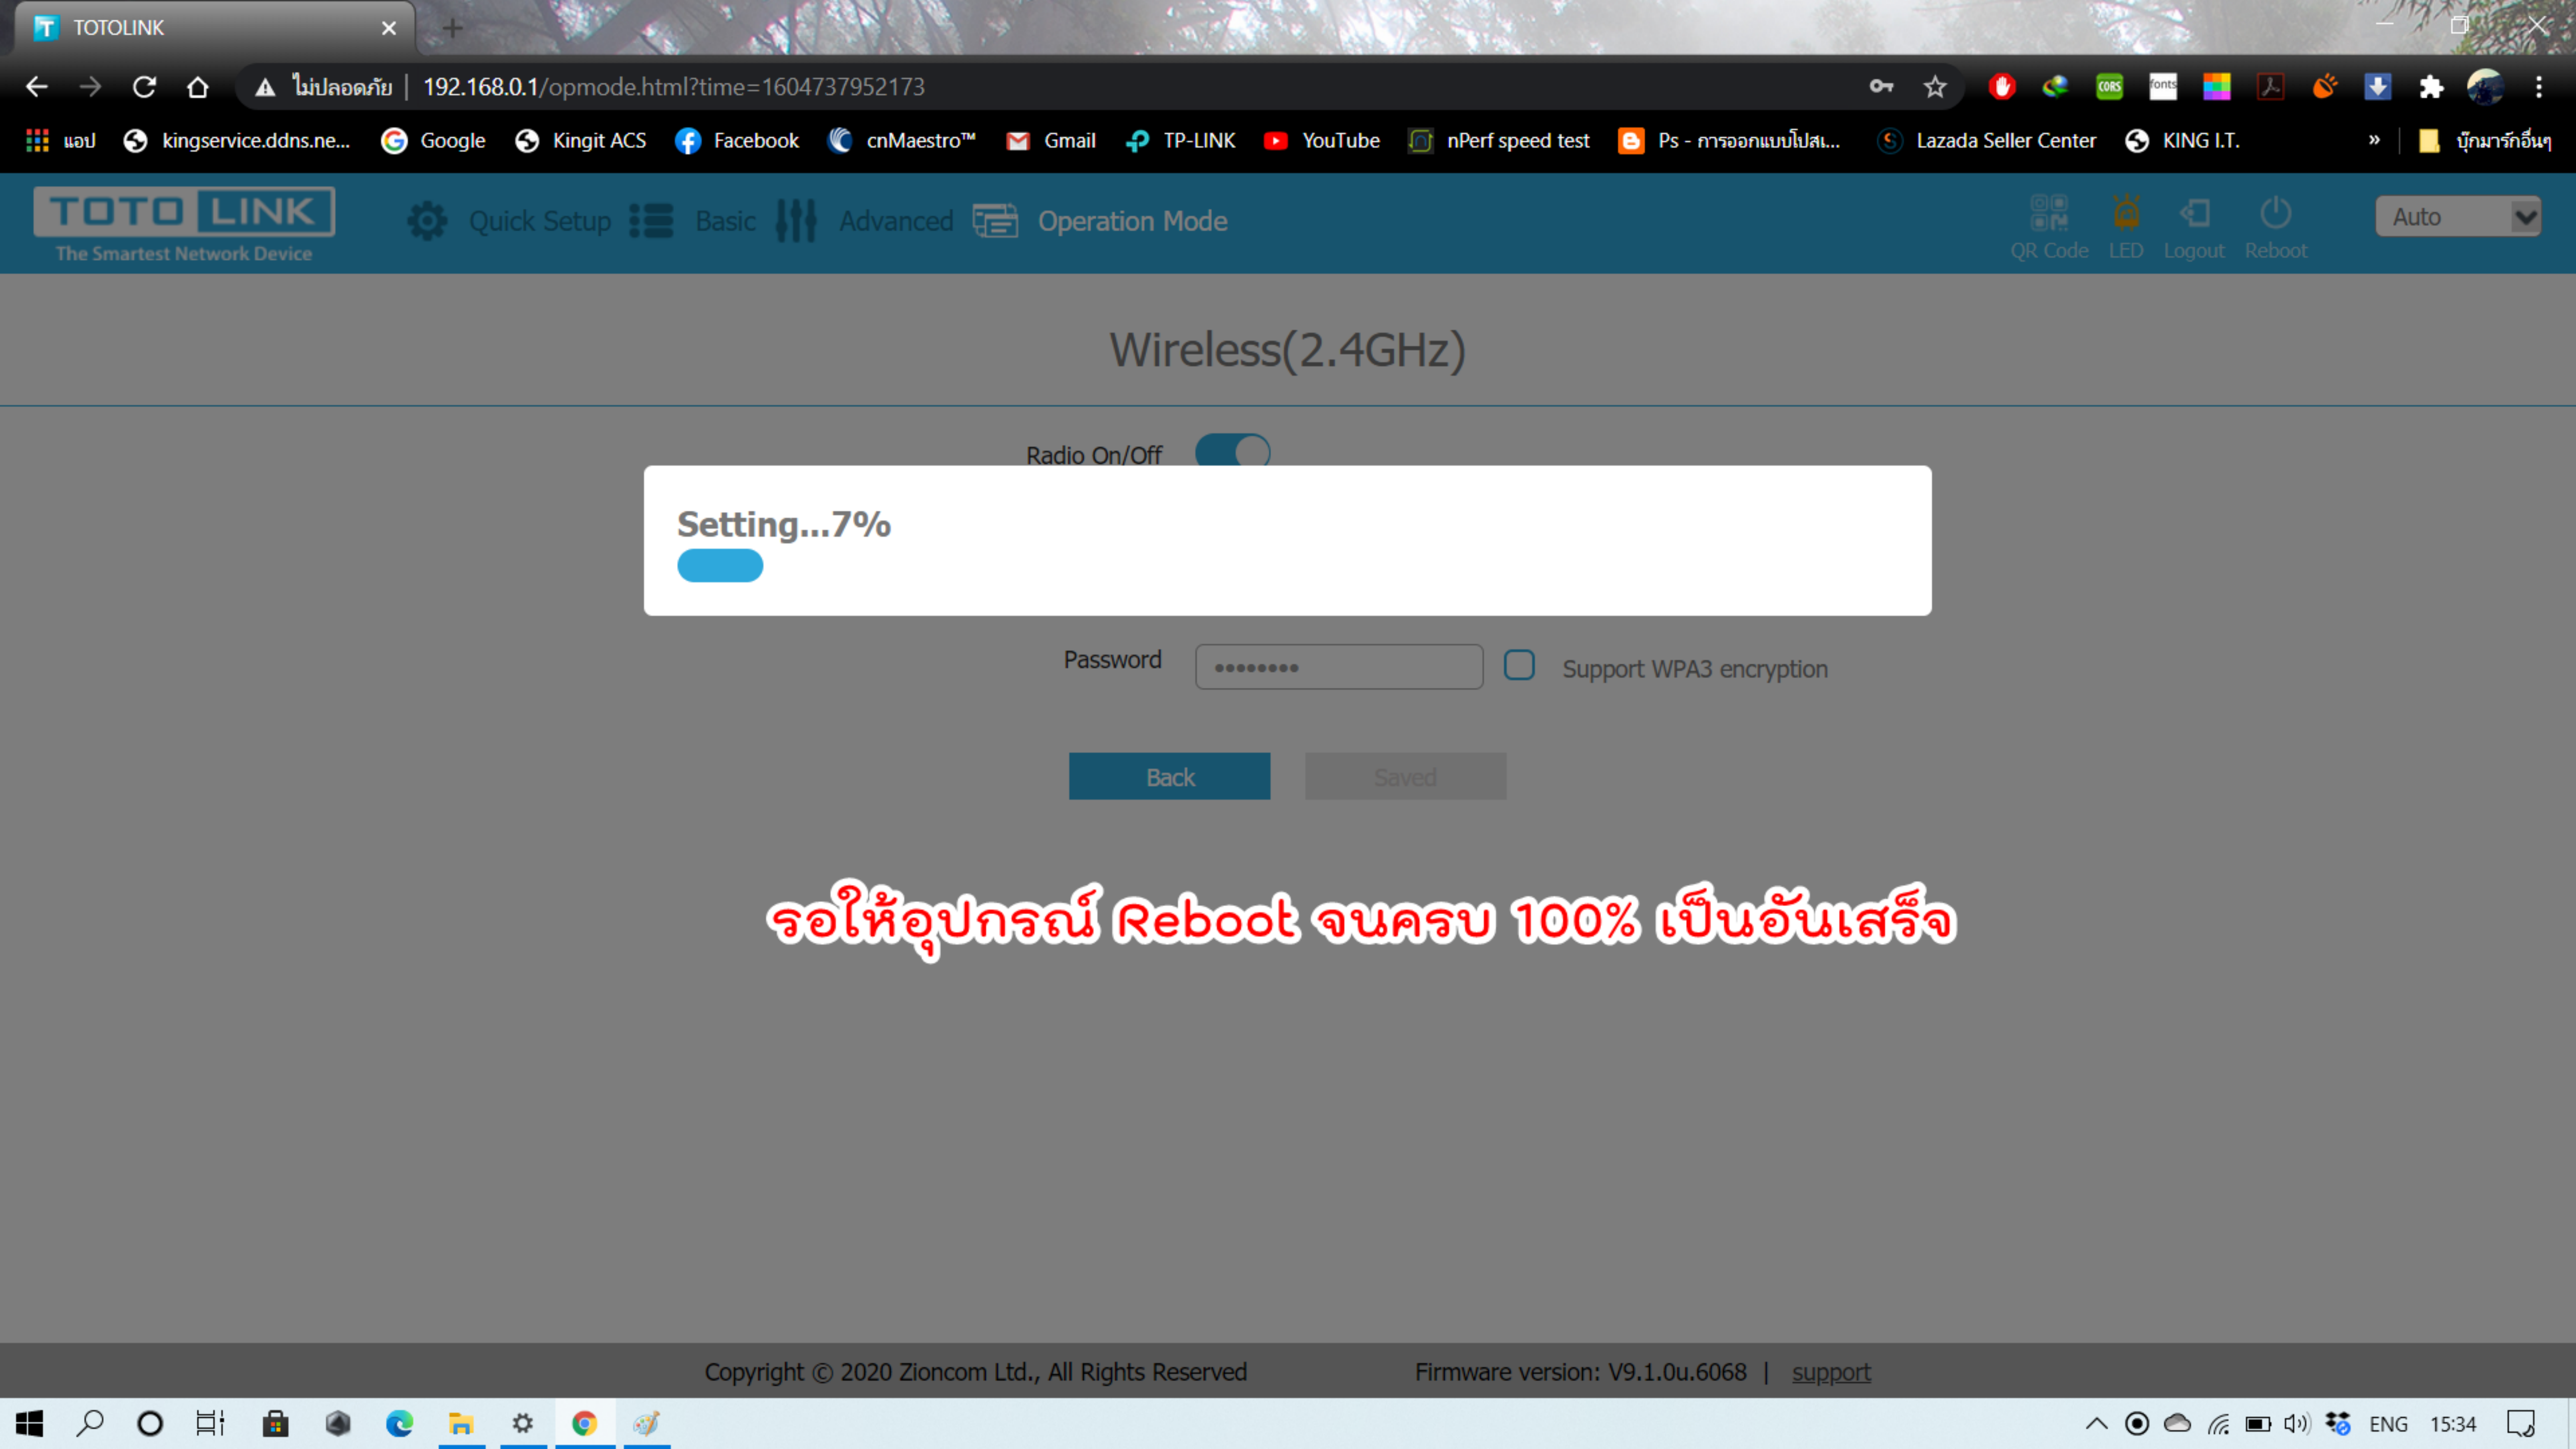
TOTOLINK

ไม่ปลอดภัย | 192.168.0.1/opmode.html?time=1604737952173

แอป kingservice.ddns.ne... Google Kingit ACS Facebook cnMaestro™ Gmail TP-LINK YouTube nPerf speed test Ps - การออกแบบโปสเ... Lazada Seller Center KING I.T. » บุ๊กมาร์กอื่นๆ

TOTO LINK
The Smartest Network Device

Quick Setup Basic Advanced Operation Mode

QR Code LED Logout Reboot Auto

Wireless(2.4GHz)

Radio On/Off

Setting...7%

Password •••••••• Support WPA3 encryption

Back Saved

รอให้อุปกรณ์ Reboot จนครบ 100% เป็นอันเสร็จ

Copyright © 2020 Zioncom Ltd., All Rights Reserved Firmware version: V9.1.0u.6068 | support

ENG 15:34